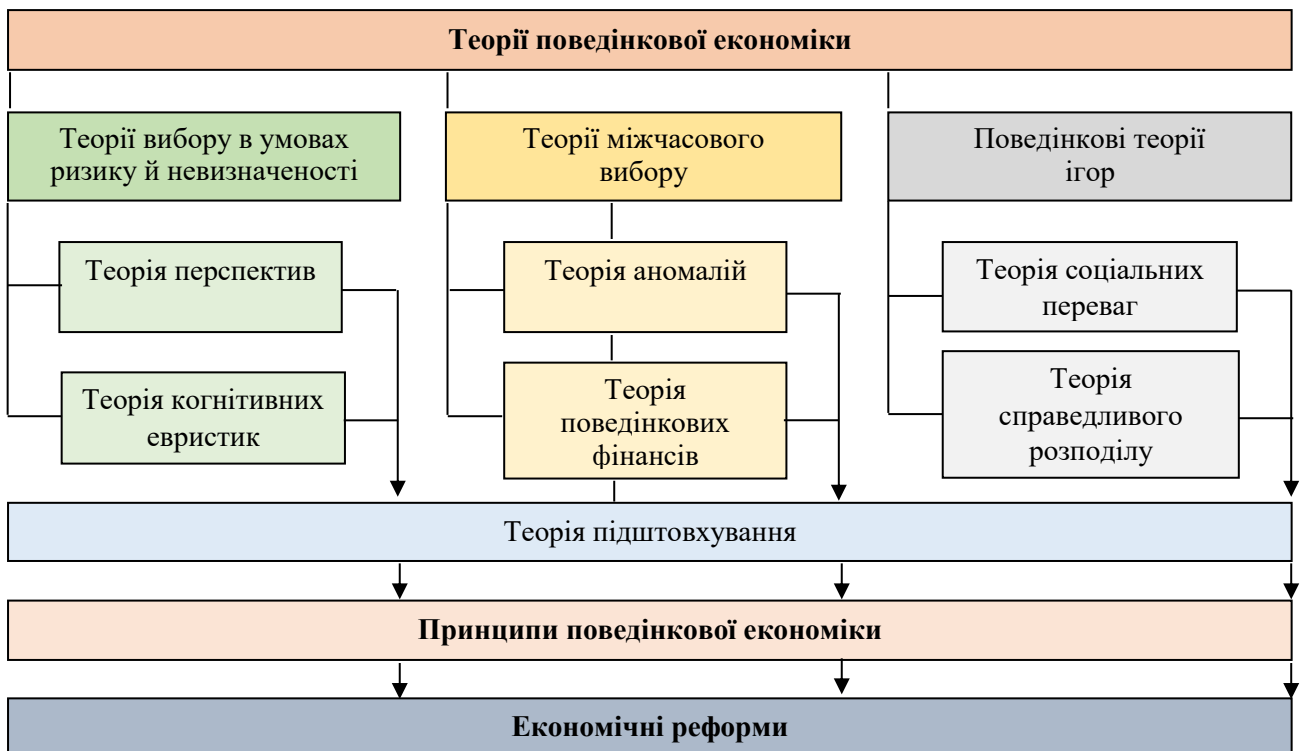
Теорії поведінкової економіки

Теорії вибору в умовах ризику й невизначеності

Теорія перспектив

Теорія когнітивних евристик

Теорії міжчасового вибору

Теорія аномалій

Теорія поведінкових фінансів

Поведінкові теорії ігор

Теорія соціальних переваг

Теорія справедливого розподілу

Теорія підштовхування

Принципи поведінкової економіки

Економічні реформи